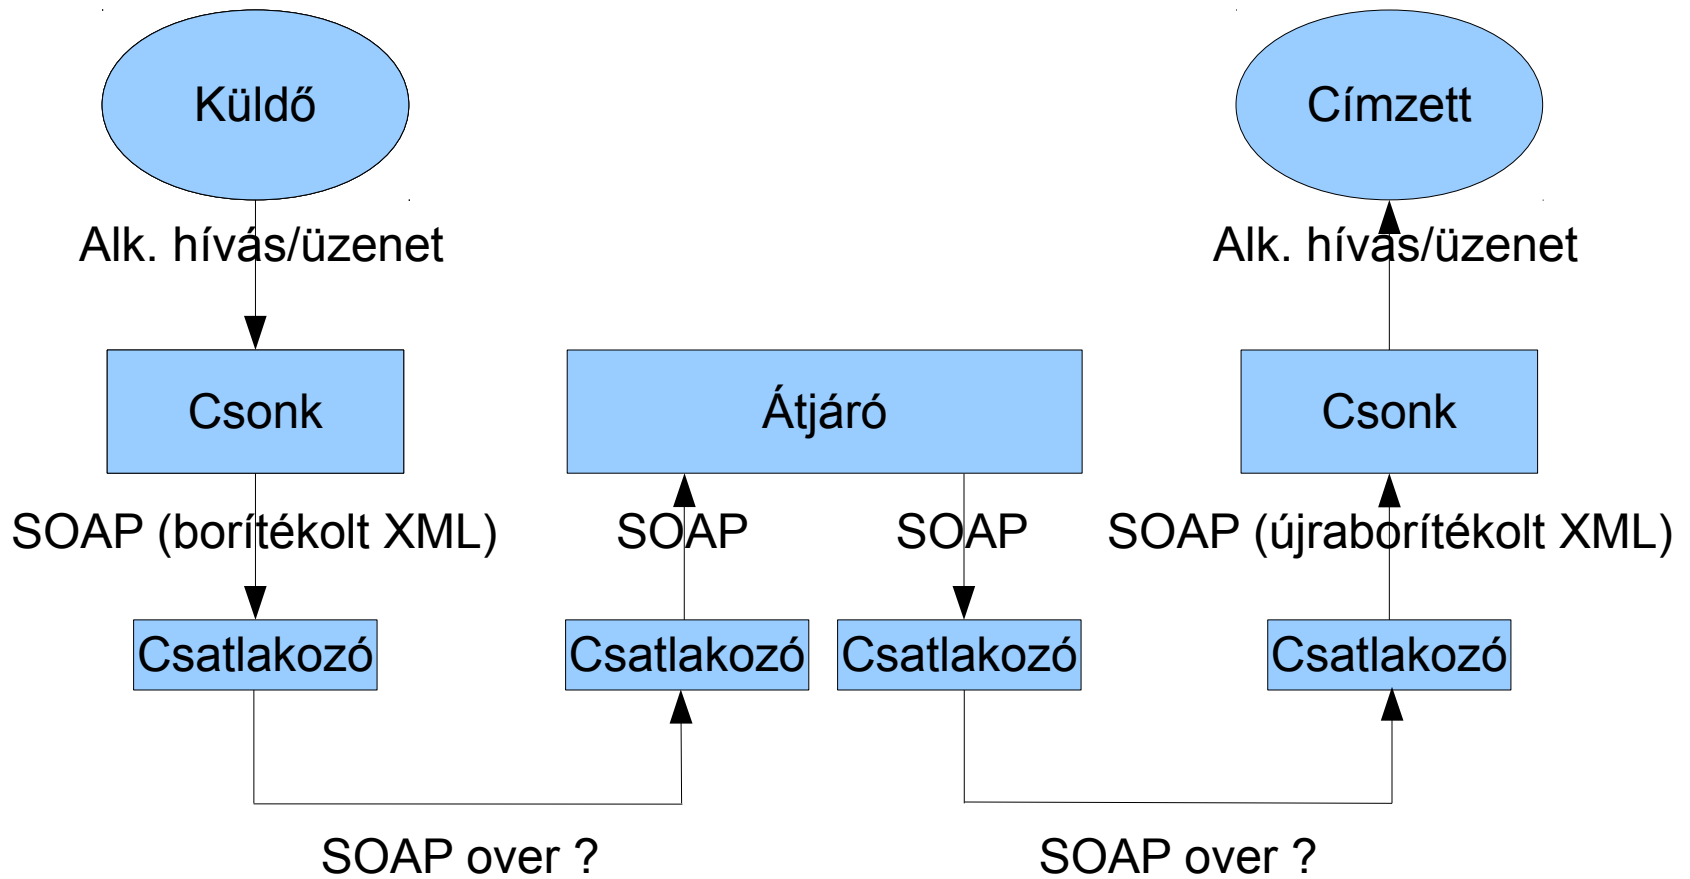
Küldő

Címzett

Alk. hívás/üzenet

Alk. hívás/üzenet

Csonk

Átjáró

Csonk

SOAP (borítékolt XML)

SOAP

SOAP

SOAP (újraborítékolt XML)

Csatlakozó

Csatlakozó

Csatlakozó

Csatlakozó

SOAP over ?

SOAP over ?